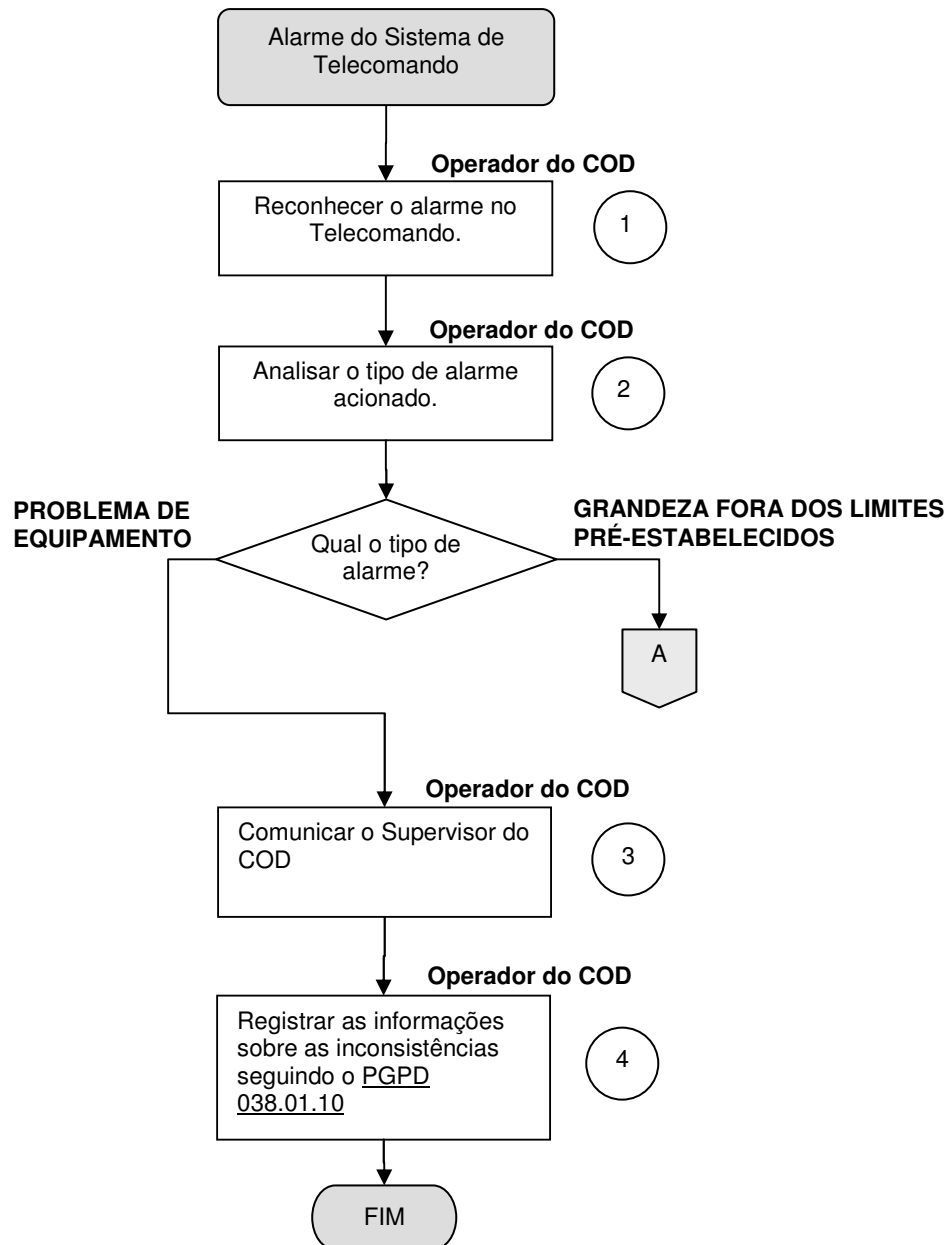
Alarme do Sistema de Telecomando

Operador do COD

Reconhecer o alarme no Telecomando.

1

Operador do COD

Analisar o tipo de alarme acionado.

2

PROBLEMA DE EQUIPAMENTO

Qual o tipo de alarme?

GRANDEZA FORA DOS LIMITES PRÉ-ESTABELECIDOS

A

Operador do COD

Comunicar o Supervisor do COD

3

Operador do COD

Registrar as informações sobre as inconsistências seguindo o PGPD 038.01.10

4

FIM